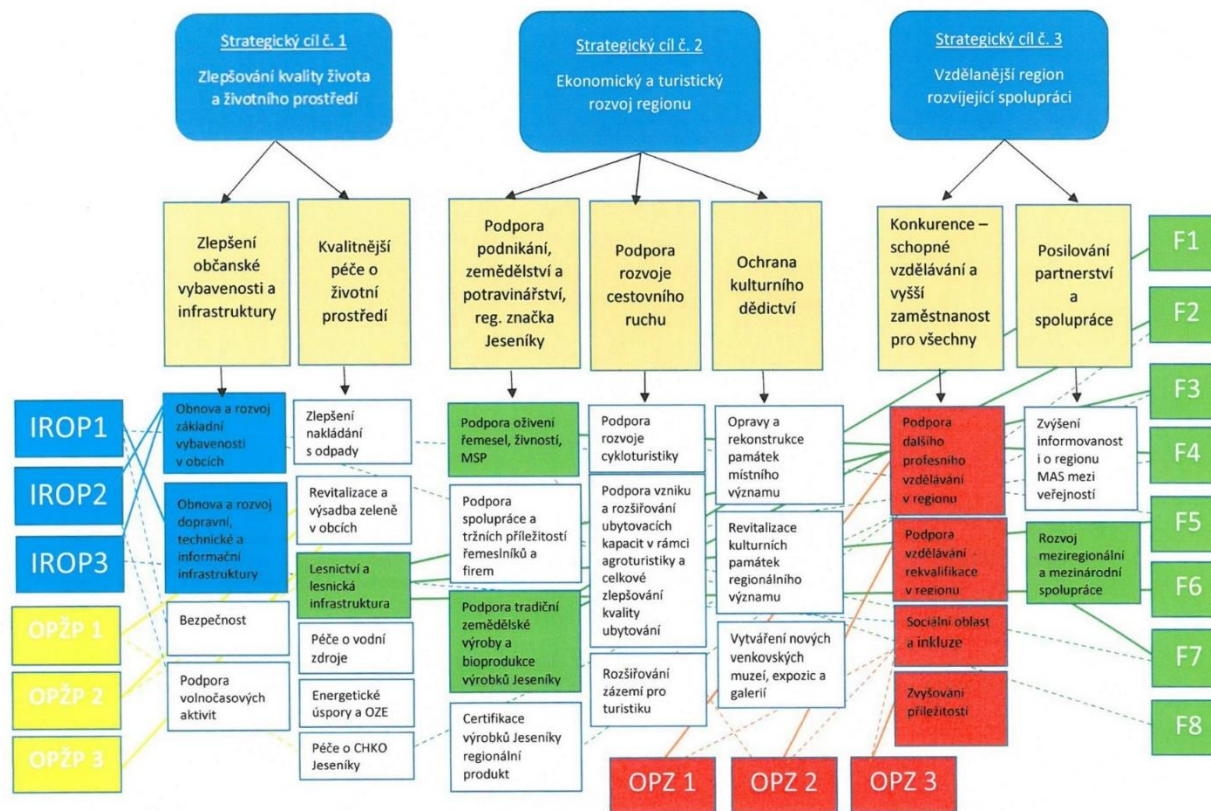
Strategický cíl č. 1
Zlepšování kvality života a životního prostředí

Strategický cíl č. 2
Ekonomický a turistický rozvoj regionu

Strategický cíl č. 3
Vzdělanější region rozvíjející spolupráci

Zlepšení občanské vybavenosti a infrastruktury

Kvalitnější péče o životní prostředí

Podpora podnikání, zemědělství a potravinářství, reg. značka Jeseníky

Podpora rozvoje cestovního ruchu

Ochrana kulturního dědictví

Konkurence – schopné vzdělávání a vyšší zaměstnanost pro všechny

Posilování partnerství a spolupráce

F1

F2

F3

F4

F5

F6

F7

F8

IROP1

IROP2

IROP3

OPŽP 1

OPŽP 2

OPŽP 3

Obnova a rozvoj základní vybavenosti v obcích

Obnova a rozvoj dopravní, technické a informační infrastruktury

Bezpečnost

Podpora volnočasových aktivit

Zlepšení nakládání s odpady

Revitalizace a výsadba zeleně v obcích

Lesnictví a lesnická infrastruktura

Péče o vodní zdroje

Energetické úspory a OZE

Péče o CHKO Jeseníky

Podpora oživení řemesel, živností, MSP

Podpora spolupráce a tržních příležitostí řemeslníků a firem

Podpora tradiční zemědělské výroby a bioprodukce výrobků Jeseníky

Certifikace výrobků Jeseníky regionální produkt

Podpora rozvoje cykloturistiky

Podpora vzniku a rozšiřování ubytovacích kapacit v rámci agroturistiky a celkové zlepšování kvality ubytování

Rozšiřování zázemí pro turistiku

Opravy a rekonstrukce památek místního významu

Revitalizace kulturních památek regionálního významu

Vytváření nových venkovských muzeí, expozic a galerií

Podpora dalšího profesního vzdělávání v regionu

Podpora vzdělávání - rekvalifikace v regionu

Sociální oblast a inkluze

Zvyšování příležitosti

Zvýšení informovanosti o regionu MAS mezi veřejností

Rozvoj meziregionální a mezinárodní spolupráce

OPZ 1

OPZ 2

OPZ 3